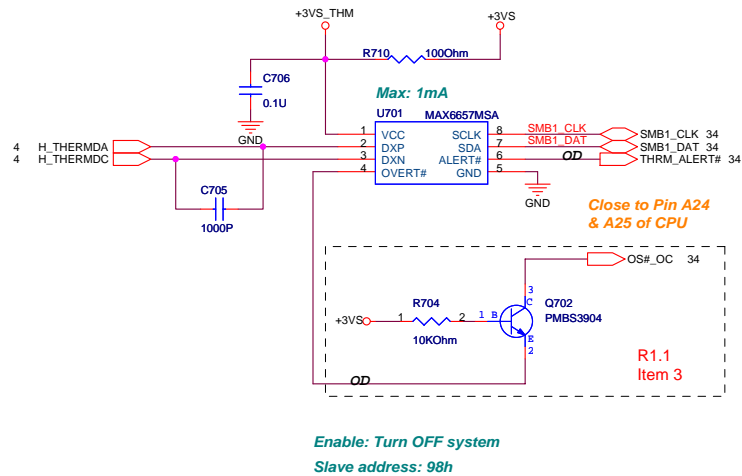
+3VS_THM

+3VS

R710 100Ohm

C706

0.1U

GND

Max: 1mA

U701 MAX6657MSA

1 VCC
2 DXP
3 DXN
4 OVERT#

SCLK 8
SDA 7
ALERT# 6
GND 5

SMB1_CLK
SMB1_DAT

OD

SMB1_CLK 34
SMB1_DAT 34
THRM_ALERT# 34

4 H_THERMDA
4 H_THERMDC

C705

1000P

GND

Close to Pin A24 & A25 of CPU

OS#_OC 34

3
C

Q702
PMBS3904

+3VS

1 R704 2

1 B

10KOhm

E
2

R1.1
Item 3

OD

Enable: Turn OFF system

Slave address: 98h